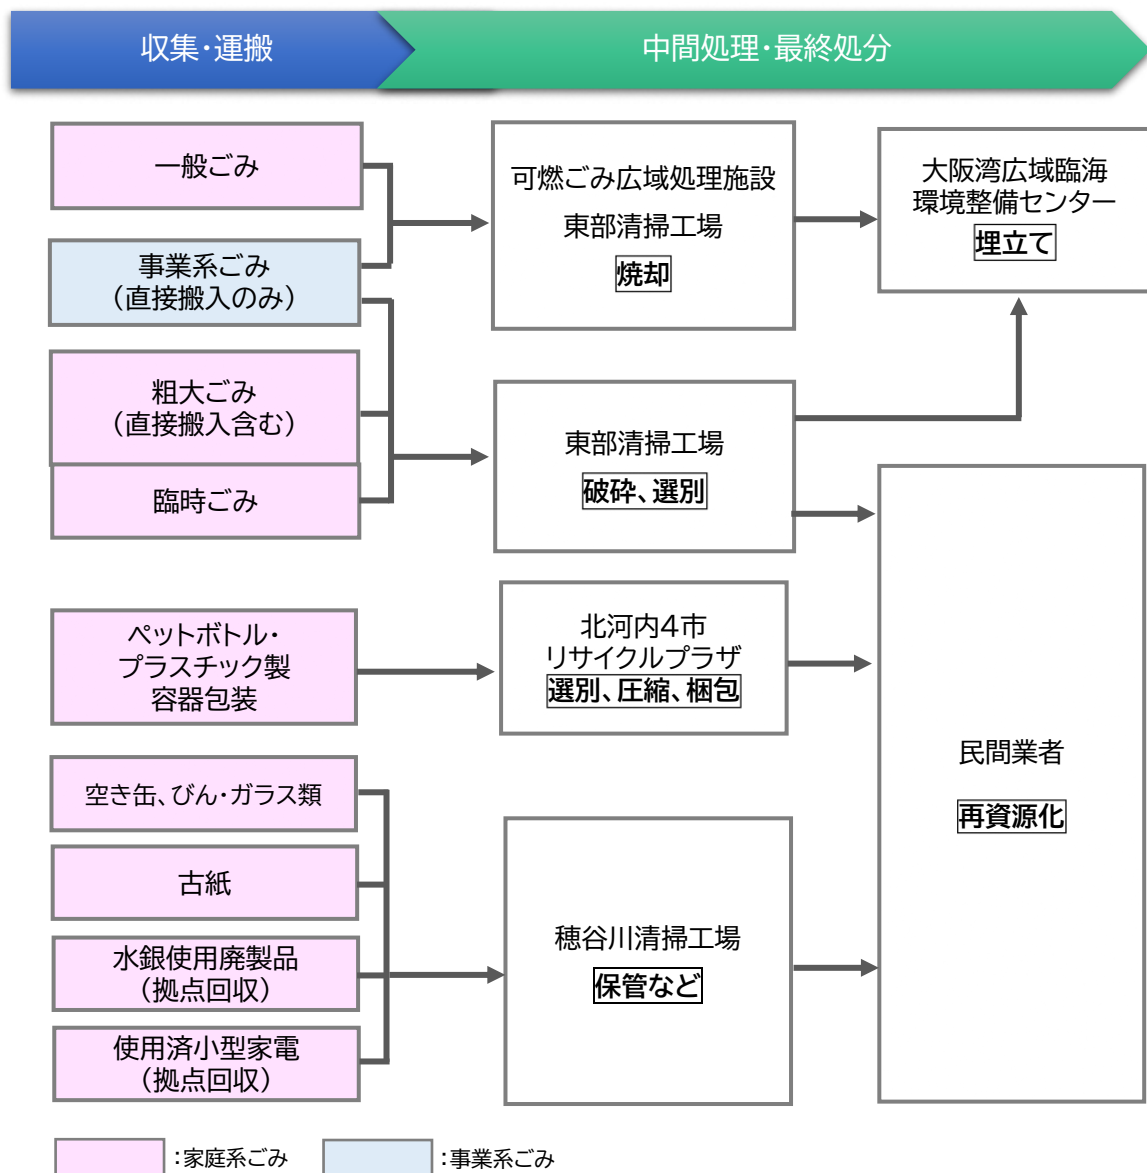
収集・運搬

中間処理・最終処分

一般ごみ

事業系ごみ
（直接搬入のみ）

粗大ごみ
（直接搬入含む）

臨時ごみ

ペットボトル・
プラスチック製
容器包装

空き缶、びん・ガラス類

古紙

水銀使用廃製品
（拠点回収）

使用済小型家電
（拠点回収）

可燃ごみ広域処理施設
東部清掃工場
焼却

東部清掃工場
破砕、選別

北河内4市
リサイクルプラザ
選別、圧縮、梱包

穂谷川清掃工場
保管など

大阪湾広域臨海
環境整備センター
埋立て

民間業者
再資源化

：家庭系ごみ
：事業系ごみ